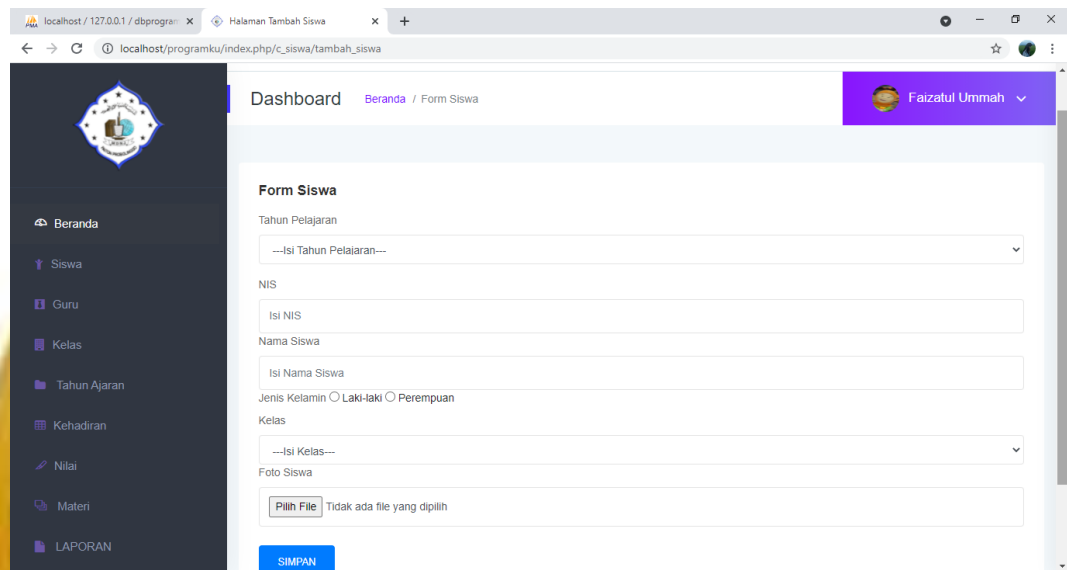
localhost / 127.0.0.1 / dbprogram ×
Halaman Tambah Siswa ×
+

localhost/programku/index.php/c_siswa/tambah_siswa

Dashboard Beranda / Form Siswa

Faizatul Ummah

Beranda
Siswa
Guru
Kelas
Tahun Ajaran
Kehadiran
Nilai
Materi
LAPORAN

Form Siswa

Tahun Pelajaran
---Isi Tahun Pelajaran---

NIS
Isi NIS

Nama Siswa
Isi Nama Siswa

Jenis Kelamin ○ Laki-laki ○ Perempuan

Kelas
---Isi Kelas---

Foto Siswa
Pilih File Tidak ada file yang dipilih

SIMPAN